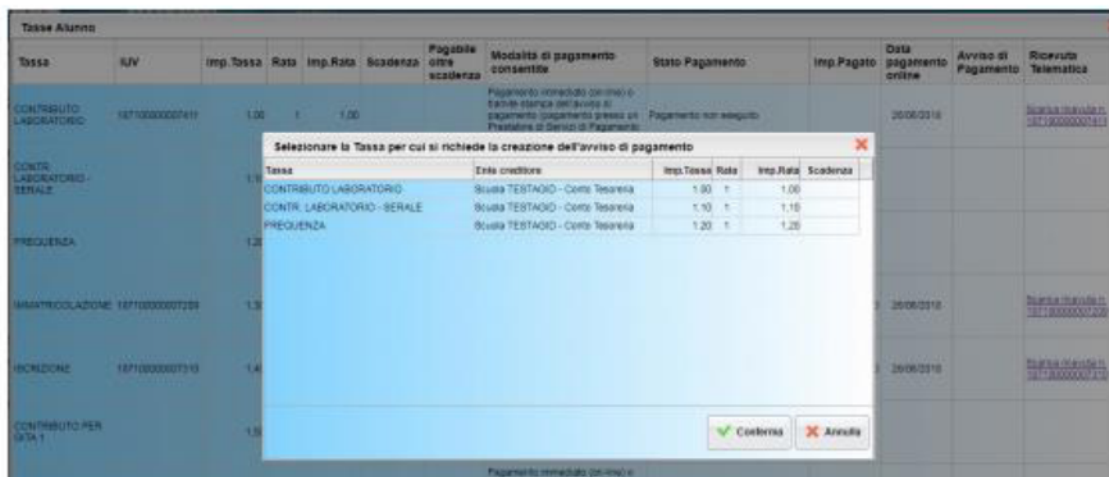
Tasse Alunno

| Tassa | IUV | Imp.Tassa | Rata | Imp.Rata | Scadenza | Pagabile oltre scadenza | Modalità di pagamento consentite | Stato Pagamento | Imp.Pagato | Data pagamento online | Avviso di Pagamento | Ricevuta Telematica |
|---|---|---|---|---|---|---|---|---|---|---|---|---|
| CONTRIBUTO LABORATORIO | 18710000007411 | 1,00 | 1 | 1,00 | | | Pagamento immediato (on-line) o tramite stampa dell'avviso di pagamento (pagamento presso un Prestatore di Servizi di Pagamento) | Pagamento non eseguito | | 26/06/2018 | | Scarica ricevuta n. 18710000007411 |
| CONTR. LABORATORIO - SERALE | | 1,1 | | | | | | | | | | |
| FREQUENZA | | 1,2 | | | | | | | | | | |
| IMMATRICOLAZIONE | 18710000007209 | 1,3 | | | | | | | | 26/06/2018 | | Scarica ricevuta n. 18710000007209 |
| ISCRIZIONE | 18710000007310 | 1,4 | | | | | | | | 26/06/2018 | | Scarica ricevuta n. 18710000007310 |
| CONTRIBUTO PER GITA 1 | | 1,5 | | | | | Pagamento immediato (on-line) o | | | | | |

Selezionare la Tassa per cui si richiede la creazione dell'avviso di pagamento

| Tassa | Ente creditore | Imp.Tassa | Rata | Imp.Rata | Scadenza |
|---|---|---|---|---|---|
| CONTRIBUTO LABORATORIO | Scuola TESTAGID - Conto Tesoreria | 1,00 | 1 | 1,00 | |
| CONTR. LABORATORIO - SERALE | Scuola TESTAGID - Conto Tesoreria | 1,10 | 1 | 1,10 | |
| FREQUENZA | Scuola TESTAGID - Conto Tesoreria | 1,20 | 1 | 1,20 | |

Conferma Annulla